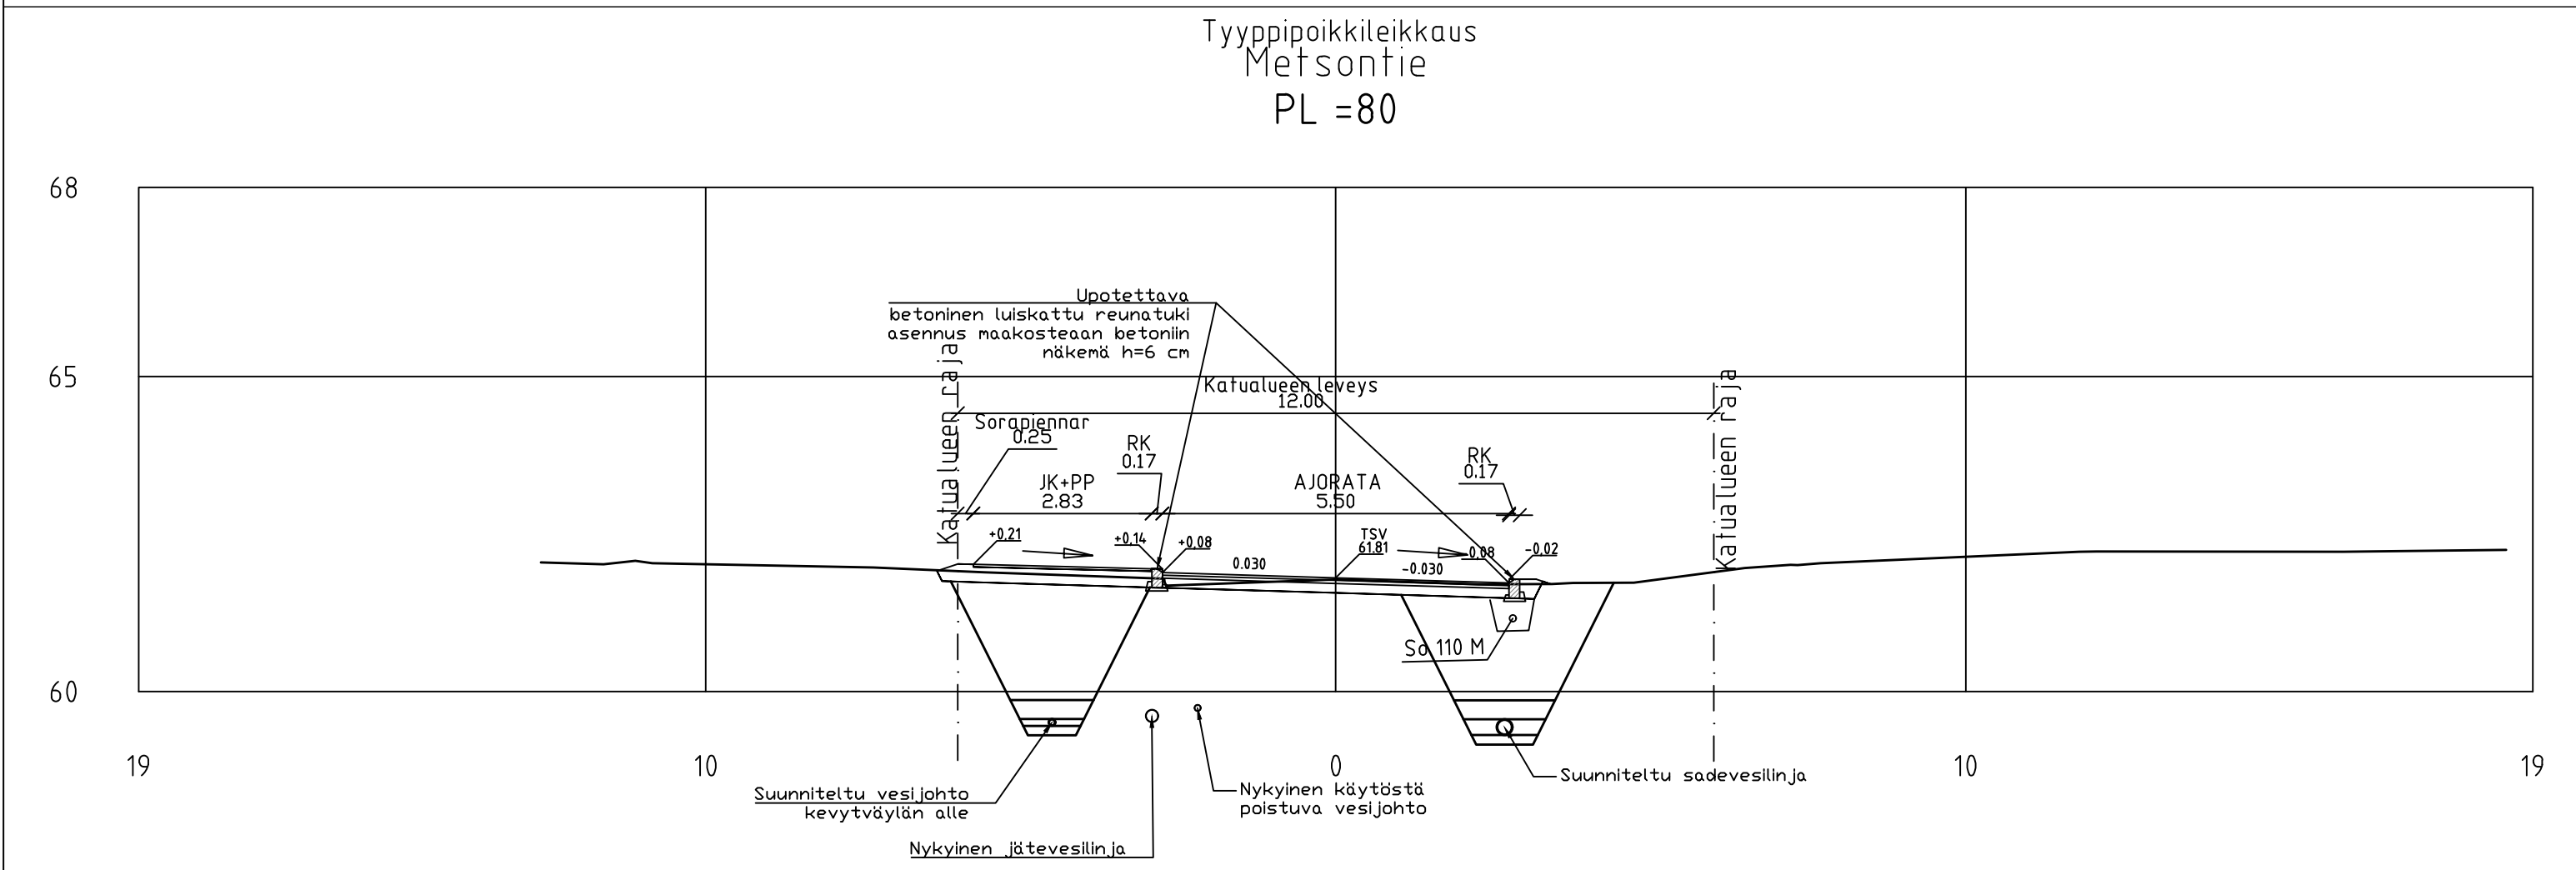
Tyyppipoikkileikkaus
Metsontie
PL =80

68
65
60

Upotettava
betoninen luiskattu reunatuki
asennus maakosteaan betoniin
näkemä h=6 cm

Katualueen raja
Katualueen leveys
12.00
Katualueen raja

Sorapiennar
0.25
RK
0.17
JK+PP
2.83
AJORATA
5.50
RK
0.17

+0.21
+0.14
+0.08
0.030
TSV
61.81
-0.030
-0.08
-0.02

So 110 M

19
10
0
10
19

Suunniteltu vesijohto
kevytväylän alle
Nykyinen jätevesilinja
Nykyinen käytöstä
poistuva vesijohto
Suunniteltu sadevesilinja